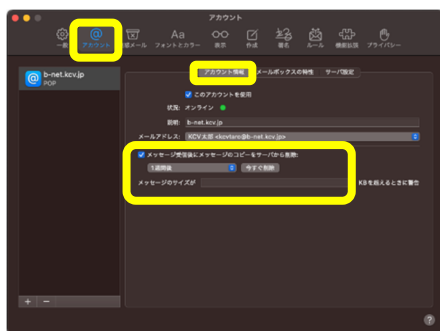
アカウント

一般 アカウント 迷惑メール フォントとカラー 表示 作成 署名 ルール 機能拡張 プライバシー

b-net.kcv.jp
POP

アカウント情報 メールボックスの特性 サーバ設定

このアカウントを使用

状況: オンライン

説明: b-net.kcv.jp

メールアドレス: KCV太郎 <kcvtaro@b-net.kcv.jp>

メッセージ受信後にメッセージのコピーをサーバから削除:

1週間後 今すぐ削除

メッセージのサイズが KBを超えるときに警告

+ −